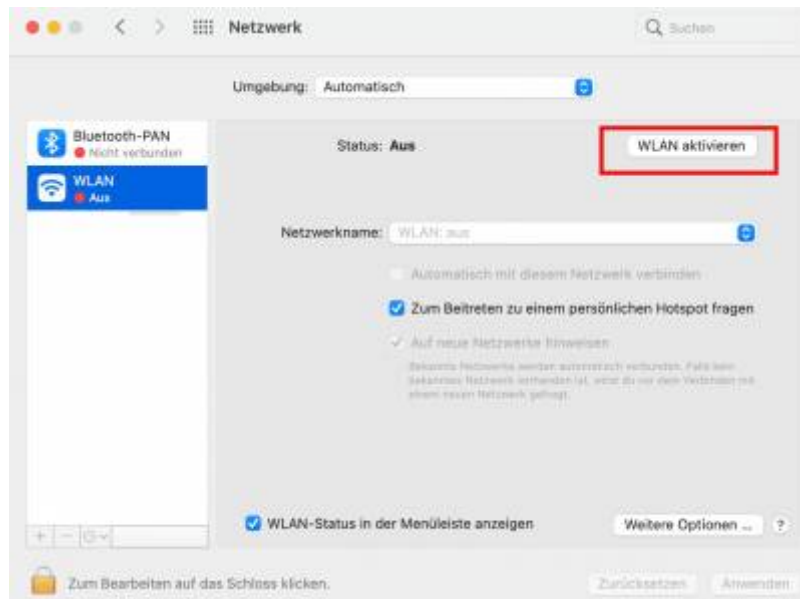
Netzwerk

Suchen

Umgebung: Automatisch

Bluetooth-PAN
Nicht verbunden

WLAN
Aus

Status: Aus

WLAN aktivieren

Netzwerkname: WLAN: aus

Automatisch mit diesem Netzwerk verbinden

Zum Beitreten zu einem persönlichen Hotspot fragen

Auf neue Netzwerke hinweisen

Bekannte Netzwerke werden automatisch verbunden. Falls kein bekanntes Netzwerk vorhanden ist, wirst du vor dem Verbinden mit einem neuen Netzwerk gefragt.

+ − 

WLAN-Status in der Menüleiste anzeigen

Weitere Optionen ...

?

Zum Bearbeiten auf das Schloss klicken.

Zurücksetzen

Anwenden